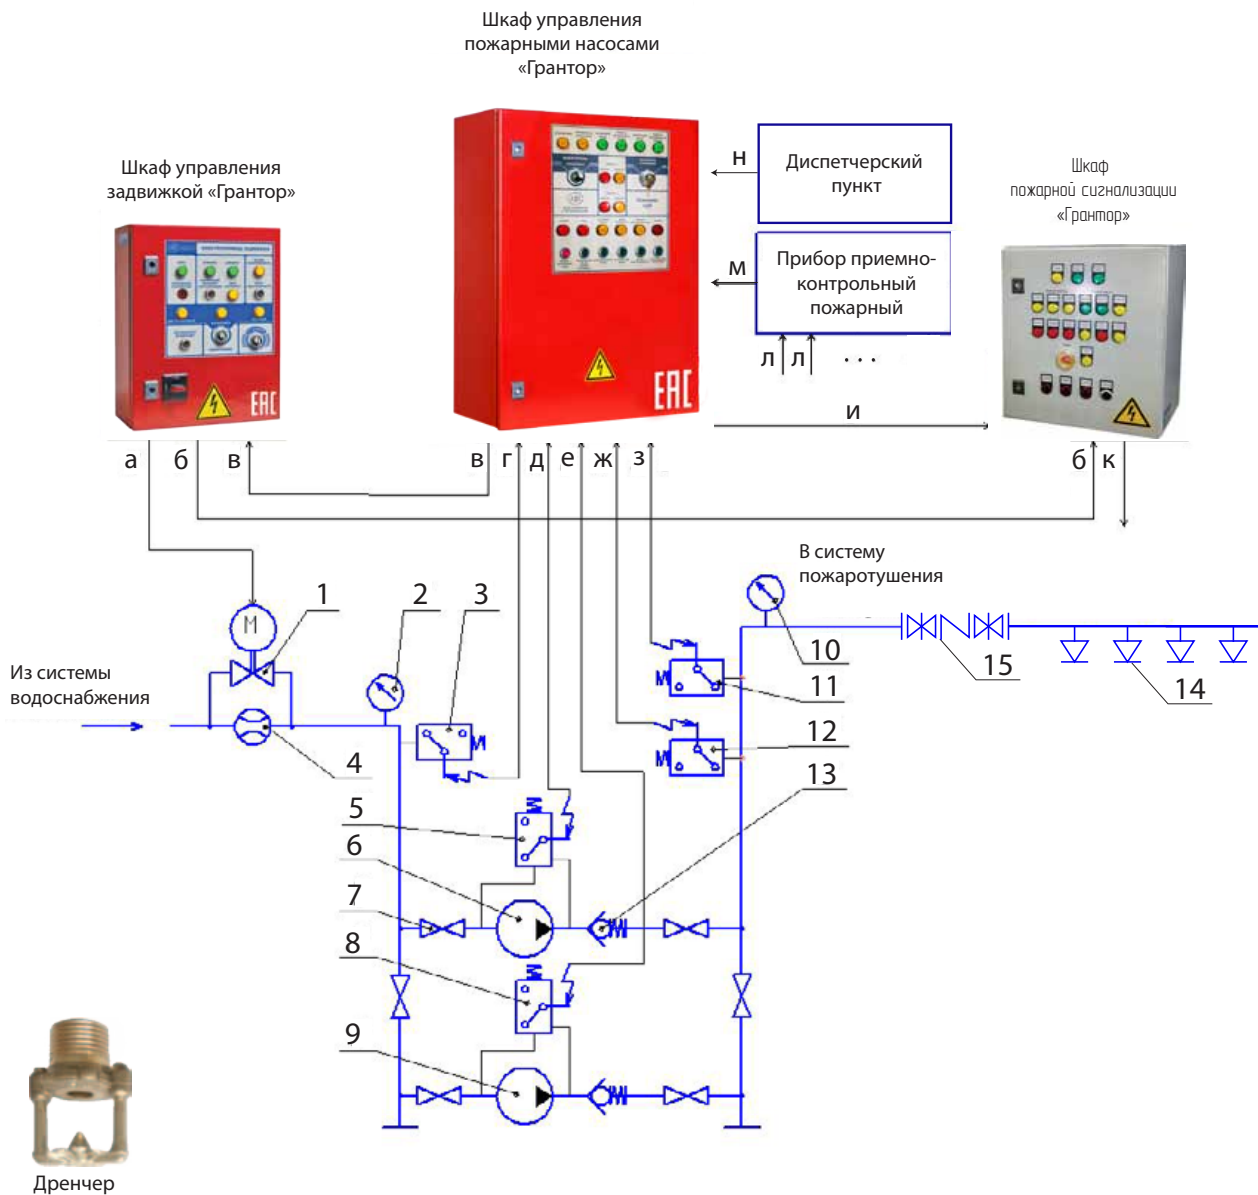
Шкаф управления пожарными насосами «Грантор»

Шкаф управления задвижкой «Грантор»

н

Диспетчерский пункт

м

Прибор приемно-контрольный пожарный

л л . . .

Шкаф пожарной сигнализации «Грантор»

ЕАС

ЕАС

и

а б в

в г д е ж з

б к

В систему пожаротушения

М

1 2 3

Из системы водоснабжения

4

10

15

11

14

12

13

5

6

7

8

9

Дренчер